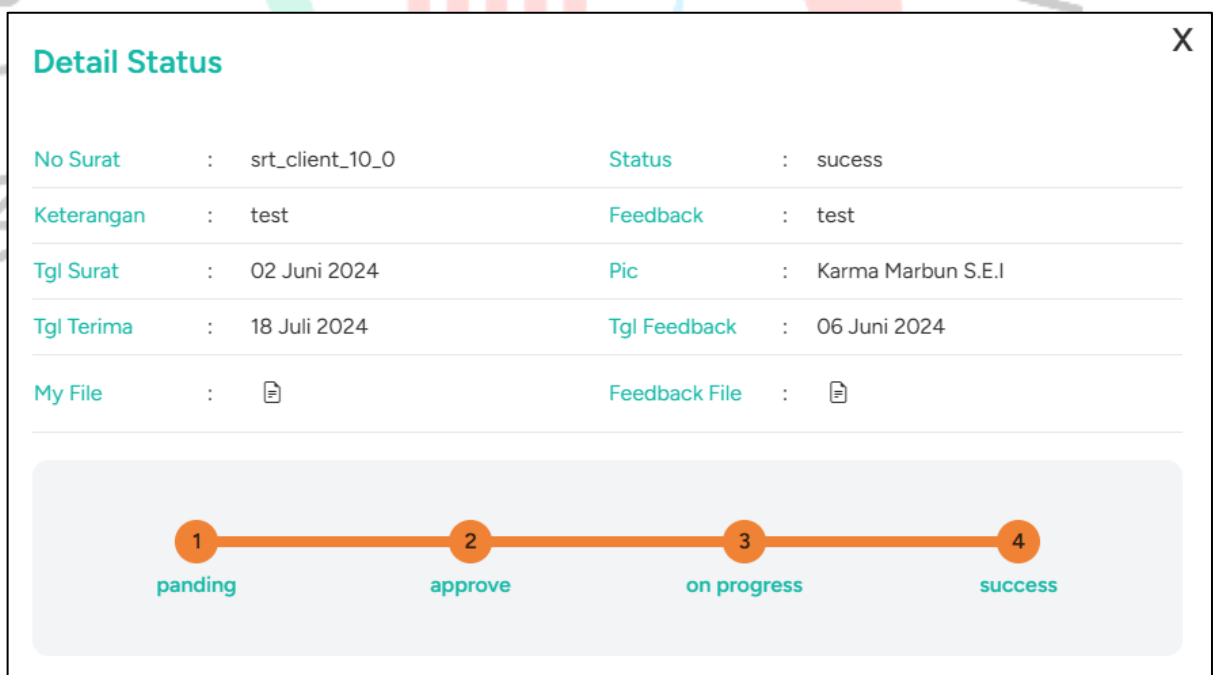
Detail Status

X

No Surat : srt_client_10_0
Keterangan : test
Tgl Surat : 02 Juni 2024
Tgl Terima : 18 Juli 2024
My File :

Status : sucess
Feedback : test
Pic : Karma Marbun S.E.I
Tgl Feedback : 06 Juni 2024
Feedback File :

1
panding
2
approve
3
on progress
4
success